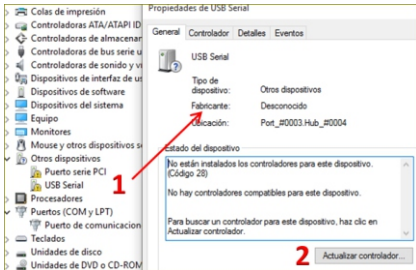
Colas de impresión
Controladoras ATA/ATAPI ID
Controladoras de almacenar
Controladoras de bus serie u
Controladoras de sonido y v
Dispositivos de interfaz de us
Dispositivos de software
Dispositivos del sistema
Equipo
Monitores
Mouse y otros dispositivos s
Otros dispositivos
Puerto serie PCI
USB Serial
Procesadores
Puertos (COM y LPT)
Puerto de comunicacion
Teclados
Unidades de disco
Unidades de DVD o CD-ROM

Propiedades de USB Serial

General | Controlador | Detalles | Eventos

USB Serial

Tipo de dispositivo: Otros dispositivos
Fabricante: Desconocido
Ubicación: Port_#0003.Hub_#0004

Estado del dispositivo
No están instalados los controladores para este dispositivo. (Código 28)

No hay controladores compatibles para este dispositivo.

Para buscar un controlador para este dispositivo, haz clic en Actualizar controlador.

1

2

Actualizar controlador...